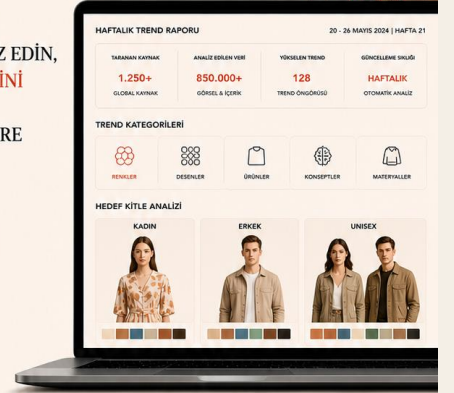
Z EDİN,
İNİ
RE

HAFTALIK TREND RAPORU
20 - 26 MAYIS 2024 | HAFTA 21

| TARANAN KAYNAK | ANALİZ EDİLEN VERİ | YÜKSELEN TREND | GÜNCELLEME SIKLIĞI |
|---|---|---|---|
| 1.250+ | 850.000+ | 128 | HAFTALIK |
| GLOBAL KAYNAK | GÖRSEL & İÇERİK | TREND ÖNGÖRÜSÜ | OTOMATİK ANALİZ |

TREND KATEGORİLERİ

RENKLER
DESENLER
ÜRÜNLER
KONSEPTLER
MATERYALLER

HEDEF KİTLE ANALİZİ

KADIN
ERKEK
UNISEX